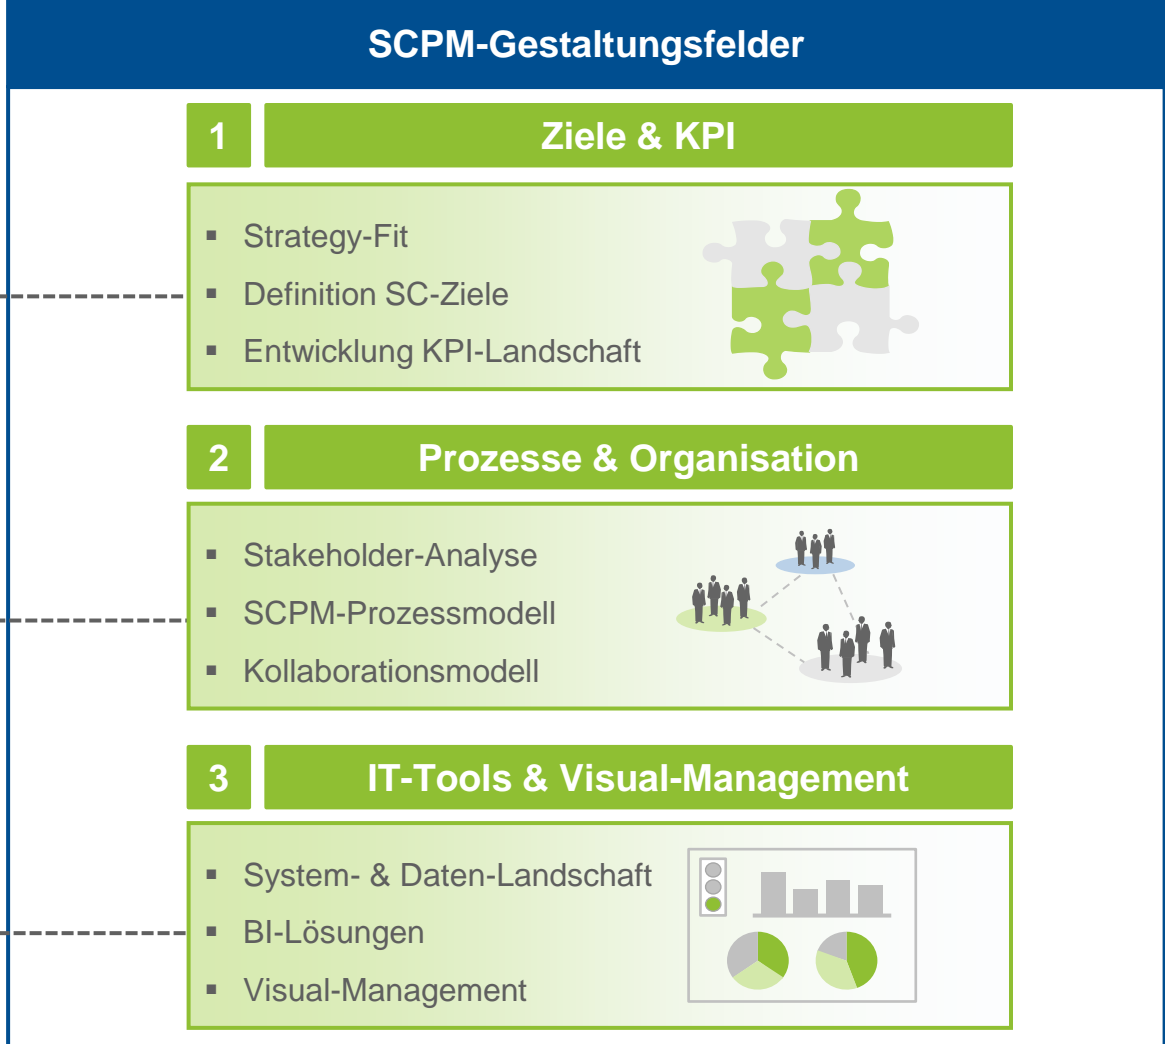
SCPM-Gestaltungsfelder

1 Ziele & KPI

- Strategy-Fit
- Definition SC-Ziele
- Entwicklung KPI-Landschaft

2 Prozesse & Organisation

- Stakeholder-Analyse
- SCPM-Prozessmodell
- Kollaborationsmodell

3 IT-Tools & Visual-Management

- System- & Daten-Landschaft
- BI-Lösungen
- Visual-Management